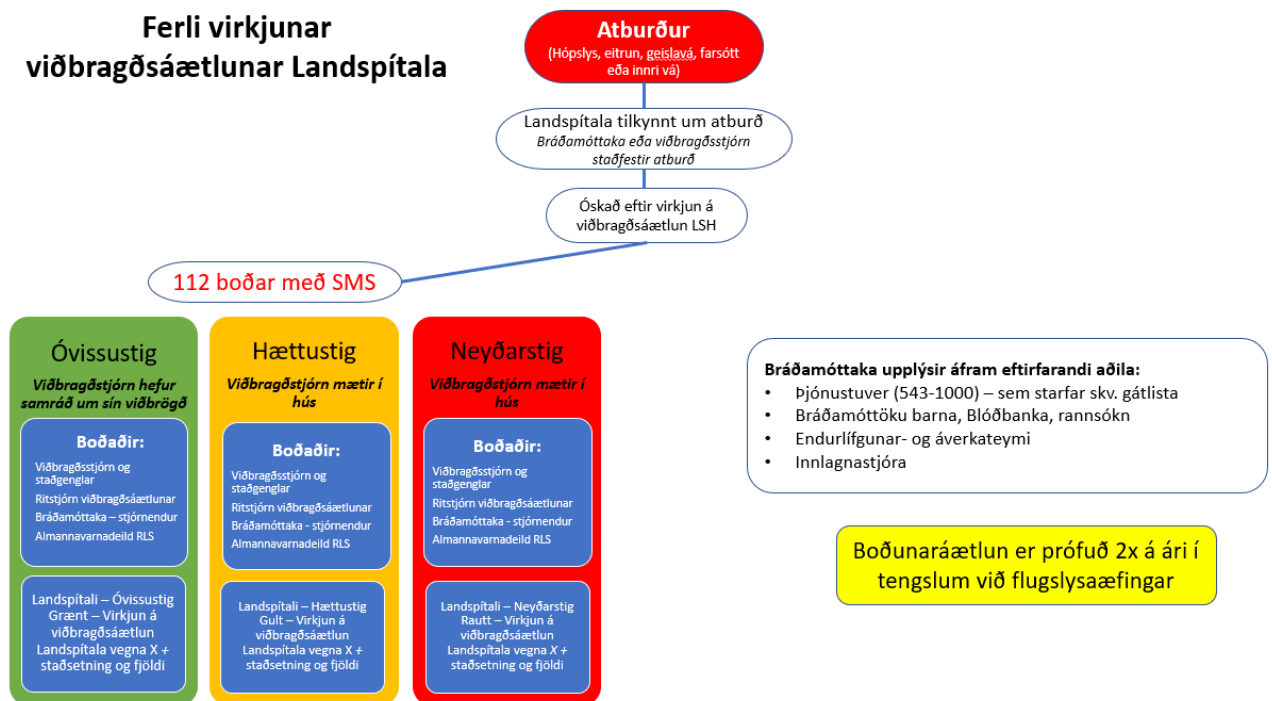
Ferli virkjunar viðbragðsáætlunar Landspítala

Atburður
(Hópslys, eitrun, geislavá, farsótt eða innri vá)

Landspítala tilkynnt um atburð
Bráðamóttaka eða viðbragðsstjórn staðfestir atburð

Óskað eftir virkjun á viðbragðsáætlun LSH

112 boðar með SMS

Óvissustig
Viðbragðsstjórn hefur samráð um sín viðbrögð

Boðaðir:
Viðbragðsstjórn og staðgenglar
Ritstjórn viðbragðsáætlunar
Bráðamóttaka – stjórnendur
Almannavarnadeild RLS

Landspítali – Óvissustig Grænt – Virkjun á viðbragðsáætlun Landspítala vegna X + staðsetning og fjöldi

Hættustig
Viðbragðsstjórn mætir í hús

Boðaðir:
Viðbragðsstjórn og staðgenglar
Ritstjórn viðbragðsáætlunar
Bráðamóttaka - stjórnendur
Almannavarnadeild RLS

Landspítali – Hættustig Gult – Virkjun á viðbragðsáætlun Landspítala vegna X + staðsetning og fjöldi

Neyðarstig
Viðbragðsstjórn mætir í hús

Boðaðir:
Viðbragðsstjórn og staðgenglar
Ritstjórn viðbragðsáætlunar
Bráðamóttaka - stjórnendur
Almannavarnadeild RLS

Landspítali – Neyðarstig Rautt – Virkjun á viðbragðsáætlun Landspítala vegna X + staðsetning og fjöldi

Bráðamóttaka upplýsir áfram eftirfarandi aðila:
• Þjónustuver (543-1000) – sem starfar skv. gátlista
• Bráðamóttöku barna, Blóðbanka, rannsókn
• Endurlífgunar- og áverkateymi
• Innlagnastjóra

Boðunaráætlun er prófuð 2x á ári í tengslum við flugslysaæfingar